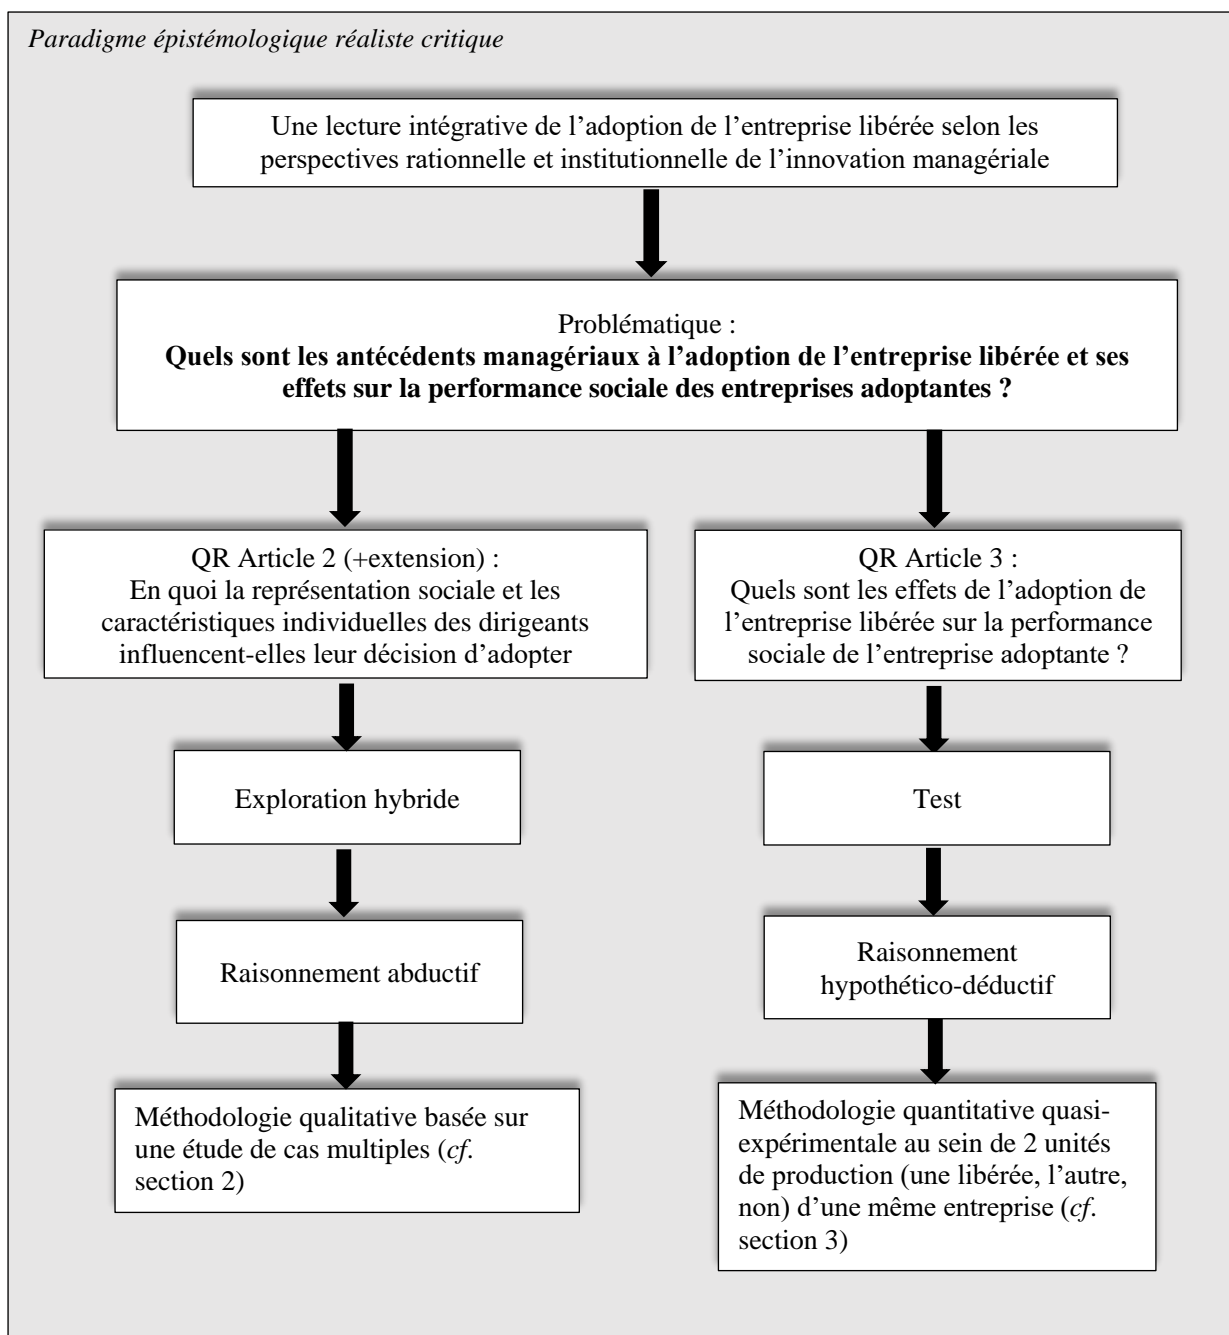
Paradigme épistémologique réaliste critique

Une lecture intégrative de l'adoption de l'entreprise libérée selon les perspectives rationnelle et institutionnelle de l'innovation managériale

Problématique :
**Quels sont les antécédents managériaux à l'adoption de l'entreprise libérée et ses effets sur la performance sociale des entreprises adoptantes ?**

QR Article 2 (+extension) :
En quoi la représentation sociale et les caractéristiques individuelles des dirigeants influencent-elles leur décision d'adopter

Exploration hybride

Raisonnement abductif

Méthodologie qualitative basée sur une étude de cas multiples (*cf*. section 2)

QR Article 3 :
Quels sont les effets de l'adoption de l'entreprise libérée sur la performance sociale de l'entreprise adoptante ?

Test

Raisonnement hypothético-déductif

Méthodologie quantitative quasi-expérimentale au sein de 2 unités de production (une libérée, l'autre, non) d'une même entreprise (*cf*. section 3)